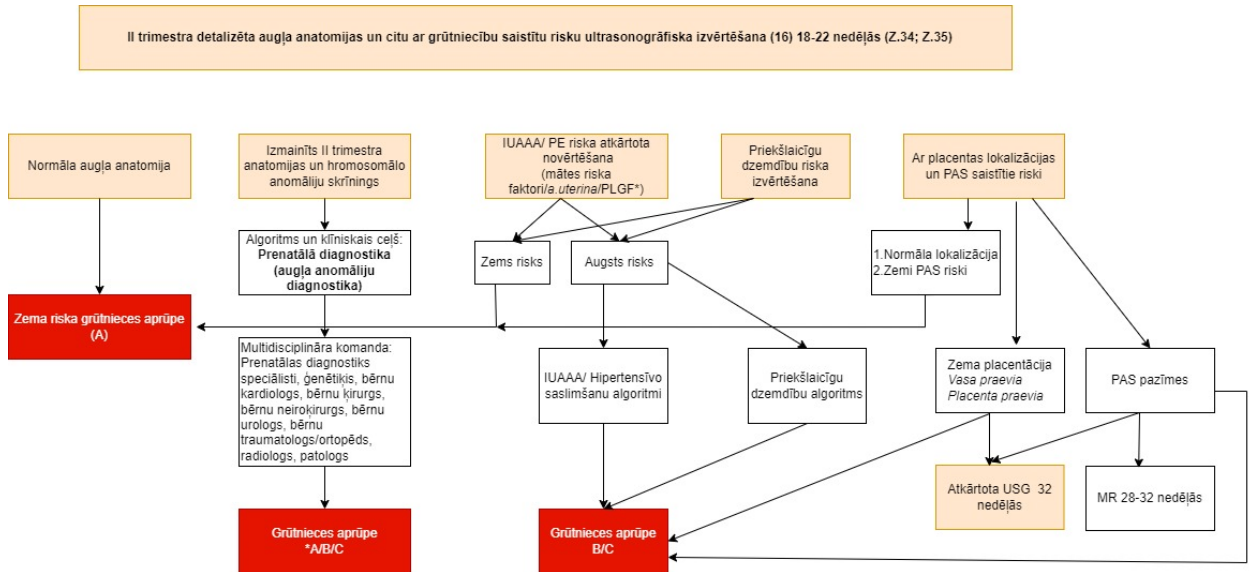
II trimestra detalizēta augļa anatomijas un citu ar grūtniecību saistītu risku ultrasonogrāfiska izvērtēšana (16) 18-22 nedēļās (Z.34; Z.35)

Normāla augļa anatomija

Izmainīts II trimestra anatomijas un hromosomālo anomāliju skrīnings

IUAAA/ PE riska atkārtota novērtēšana (mātes riska faktori/*a.uterina*/PLGF*)

Priekšlaicīgu dzemdību riska izvērtēšana

Ar placentas lokalizācijas un PAS saistītie riski

Algoritms un klīniskais ceļš: **Prenatālā diagnostika (augļa anomāliju diagnostika)**

Zems risks

Augsts risks

1.Normāla lokalizācija
2.Zemi PAS riski

Zema riska grūtnieces aprūpe (A)

Multidisciplināra komanda: Prenatālas diagnostiks speciālisti, ģenētiķis, bērnu kardiologs, bērnu ķirurgs, bērnu neiroķirurgs, bērnu urologs, bērnu traumatologs/ortopēds, radiologs, patologs

IUAAA/ Hipertensīvo saslimšanu algoritmi

Priekšlaicīgu dzemdību algoritms

Zema placentācija
*Vasa praevia*
*Placenta praevia*

PAS pazīmes

Atkārtota USG 32 nedēļās

MR 28-32 nedēļās

Grūtnieces aprūpe *A/B/C

Grūtnieces aprūpe B/C